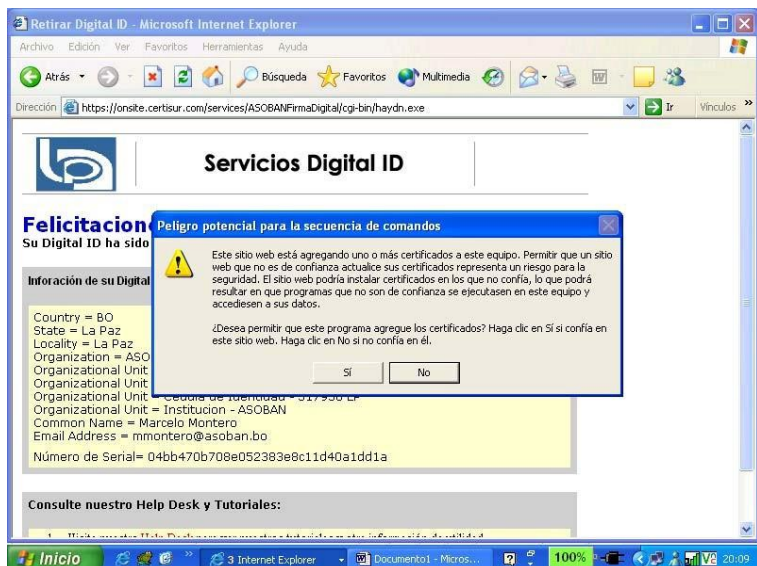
Retirar Digital ID - Microsoft Internet Explorer

Archivo Edición Ver Favoritos Herramientas Ayuda

Atrás Búsqueda Favoritos Multimedia

Dirección https://onsite.certisur.com/services/ASOBANFirmaDigital/cgi-bin/haydn.exe Ir Vínculos »

Servicios Digital ID

Felicitacion

Su Digital ID ha sido

Inforación de su Digital

Country = BO
State = La Paz
Locality = La Paz
Organization = ASO
Organizational Unit
Organizational Unit
Organizational Unit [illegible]
Organizational Unit = Institucion - ASOBAN
Common Name = Marcelo Montero
Email Address = mmontero@asoban.bo

Número de Serial= 04bb470b708e052383e8c11d40a1dd1a

Consulte nuestro Help Desk y Tutoriales:

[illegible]

Peligro potencial para la secuencia de comandos

Este sitio web está agregando uno o más certificados a este equipo. Permitir que un sitio web que no es de confianza actualice sus certificados representa un riesgo para la seguridad. El sitio web podría instalar certificados en los que no confía, lo que podrá resultar en que programas que no son de confianza se ejecutasen en este equipo y accediesen a sus datos.

¿Desea permitir que este programa agregue los certificados? Haga clic en Sí si confía en este sitio web. Haga clic en No si no confía en él.

Sí No

Inicio 3 Internet Explorer Documento1 - Micros... 100% 20:09